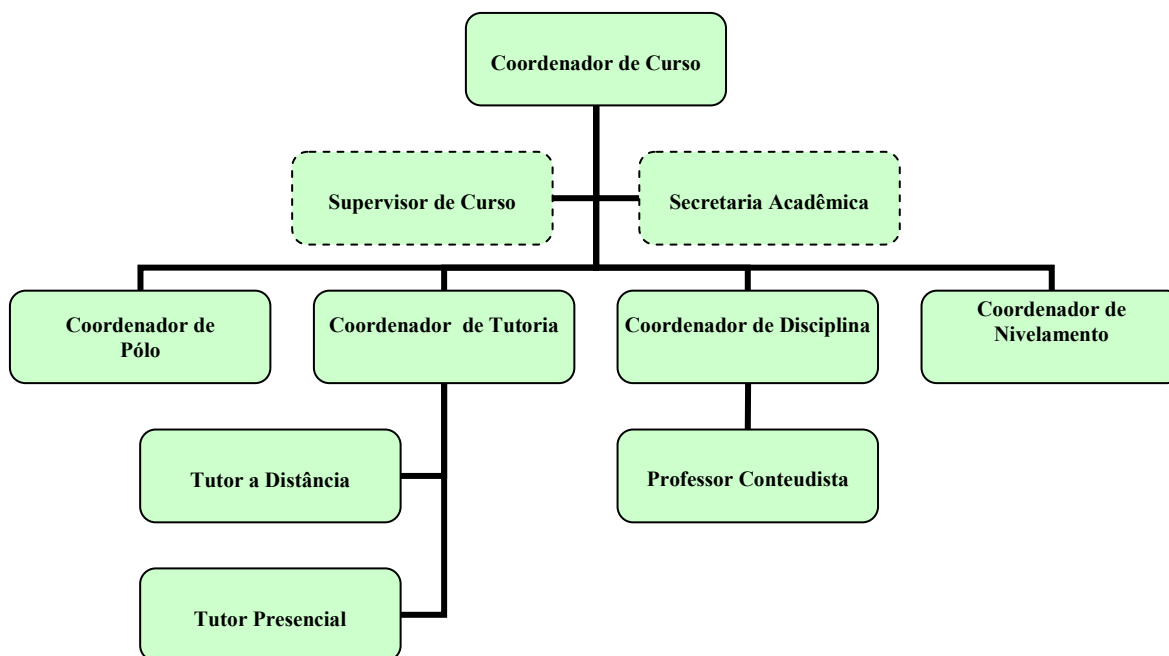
Coordenador de Curso

Supervisor de Curso

Secretaria Acadêmica

Coordenador de Pólo

Coordenador de Tutoria

Coordenador de Disciplina

Coordenador de Nivelamento

Tutor a Distância

Professor Conteudista

Tutor Presencial